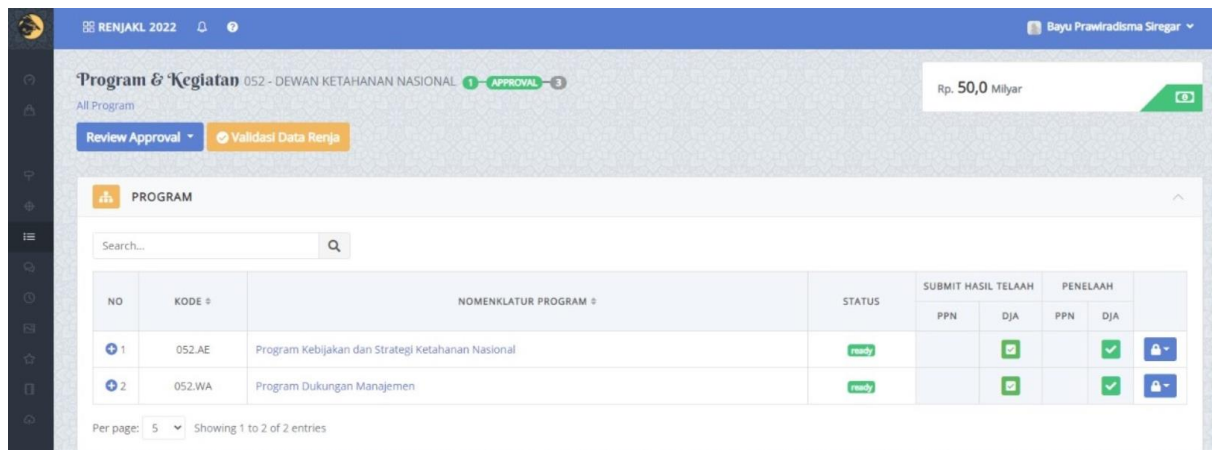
RENJAKL 2022

Bayu Prawiradisma Siregar

Program & Kegiatan 052 - DEWAN KETAHANAN NASIONAL 1 APPROVAL 3

All Program

Rp. 50,0 Milyar

Review Approval

Validasi Data Renja

PROGRAM

Search...

| NO | KODE | NOMENKLATUR PROGRAM | STATUS | SUBMIT HASIL TELAAH PPN | SUBMIT HASIL TELAAH DJA | PENELAAH PPN | PENELAAH DJA | |
|---|---|---|---|---|---|---|---|---|
| 1 | 052.AE | Program Kebijakan dan Strategi Ketahanan Nasional | ready | | | | | |
| 2 | 052.WA | Program Dukungan Manajemen | ready | | | | | |

Per page: 5 Showing 1 to 2 of 2 entries